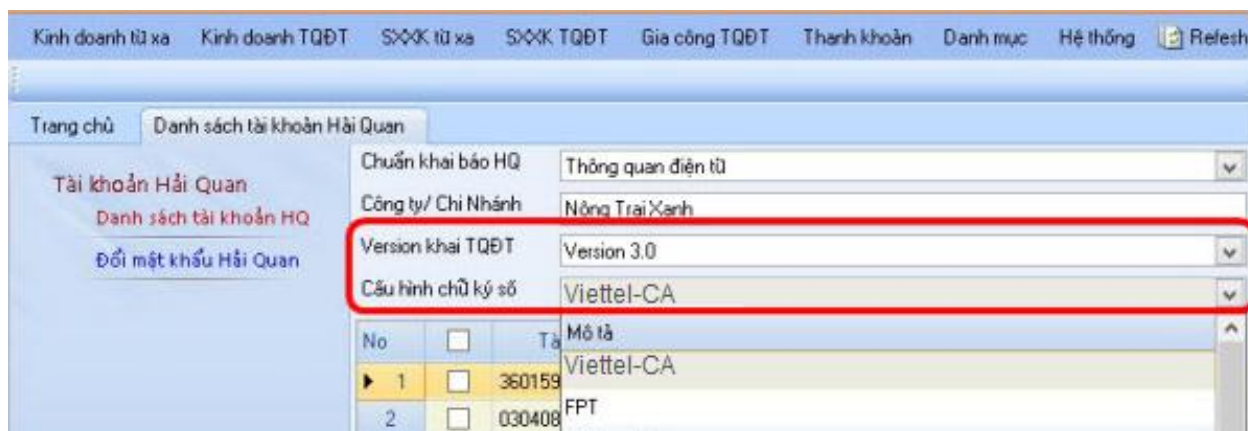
Kinh doanh từ xa | Kinh doanh TQĐT | SXXK từ xa | SXXK TQĐT | Gia công TQĐT | Thanh khoản | Danh mục | Hệ thống | Refesh

Trang chủ | Danh sách tài khoản Hải Quan

Tài khoản Hải Quan
Danh sách tài khoản HQ
Đổi mật khẩu Hải Quan

Chuẩn khai báo HQ: Thông quan điện tử
Công ty/ Chi Nhánh: Nông Trại Xanh
Version khai TQĐT: Version 3.0
Cấu hình chữ ký số: Viettel-CA

| No | | Tà |
|---|---|---|
| 1 | | 360159 |
| 2 | | 030408 |

Mô tả
Viettel-CA
FPT